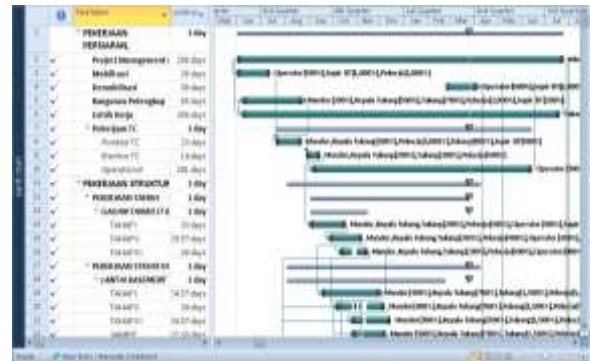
PEKERJAAN PERSIAPAN 1 day
Project Management 196 days
Mobilisasi 28 days
Demobilisasi 28 days
Bangunan Pelengkap 30 days
Listrik Kerja 196 days
Pekerjaan TC 1 day
PEKERJAAN STRUKTUR 1 day
PEKERJAAN TANAH 1 day
TAHAP I
TAHAP II
TAHAP III
PEKERJAAN STRUKTUR 1 day
LANTAI BASEMENT 1 day
TAHAP I
TAHAP II
TAHAP III
Operator[300%];Pekerja[100%]
Mandor;Kepala Tukang;Tukang;Pekerja
Mandor;Kepala Tukang[300%];Pekerja
Operator
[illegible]